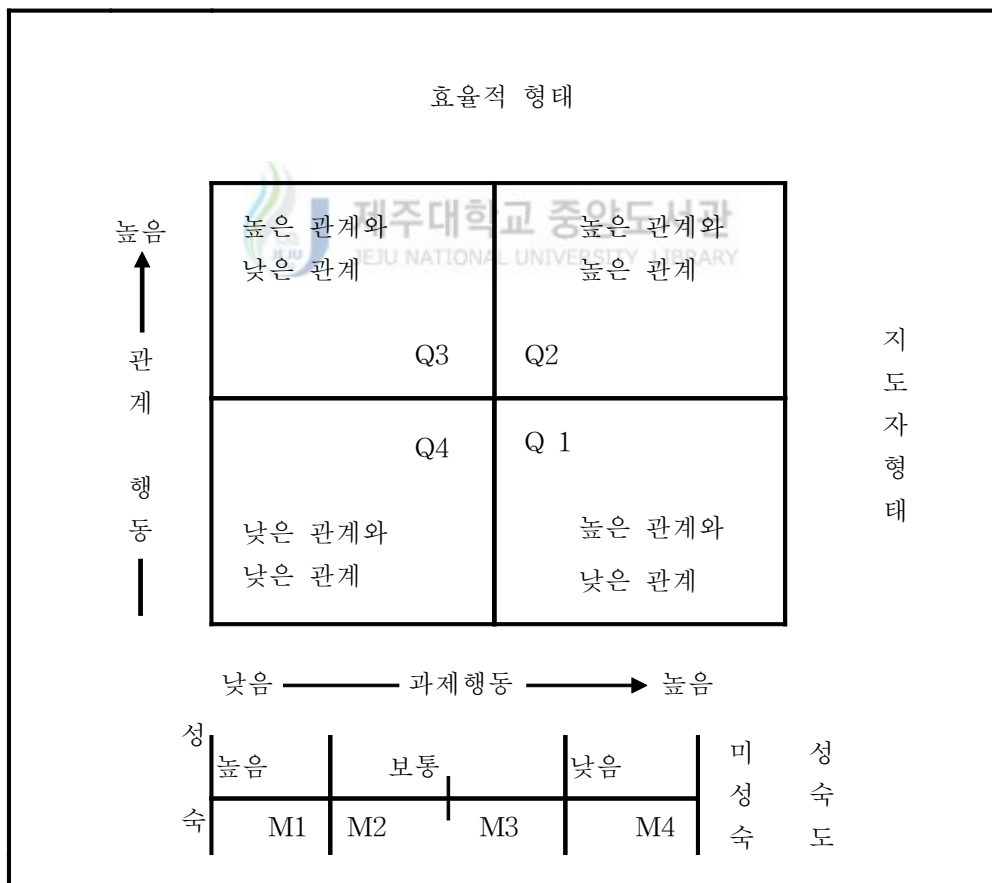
효율적 형태

제주대학교 중앙도서관
JEJU NATIONAL UNIVERSITY LIBRARY

높음

관계 행동

| 높은 관계와 낮은 관계 Q3 | 높은 관계와 높은 관계 Q2 |
|---|---|
| Q4 낮은 관계와 낮은 관계 | Q 1 높은 관계와 낮은 관계 |

지도자형태

낮음 —— 과제행동 —— 높음

성숙

| 높음 | 보통 | | 낮음 |
|---|---|---|---|
| M1 | M2 | M3 | M4 |

미성숙 성숙도